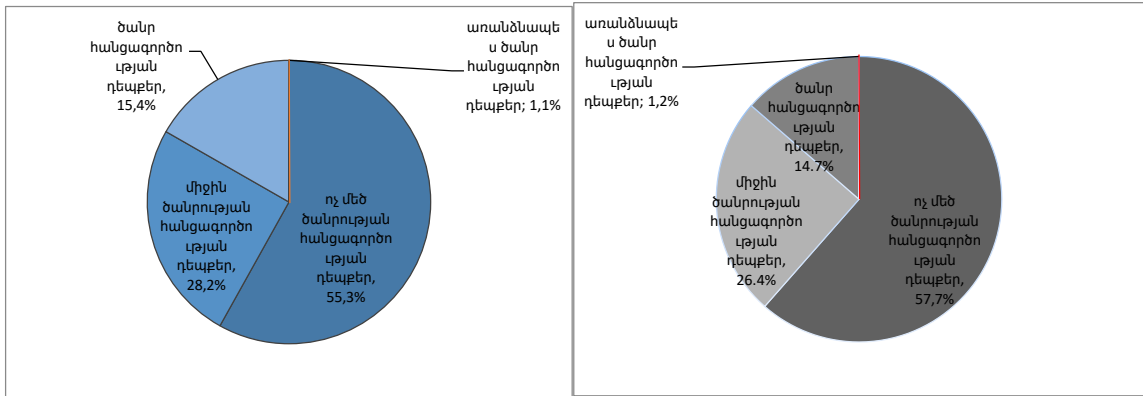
ծանր հանցագործություն դեպքեր, 15,4%

առանձնապես ծանր հանցագործության դեպքեր; 1,1%

միջին ծանրության հանցագործության դեպքեր, 28,2%

ոչ մեծ ծանրության հանցագործության դեպքեր, 55,3%

առանձնապես ծանր հանցագործության դեպքեր; 1,2%

ծանր հանցագործության դեպքեր, 14.7%

միջին ծանրության հանցագործության դեպքեր, 26.4%

ոչ մեծ ծանրության հանցագործության դեպքեր, 57,7%